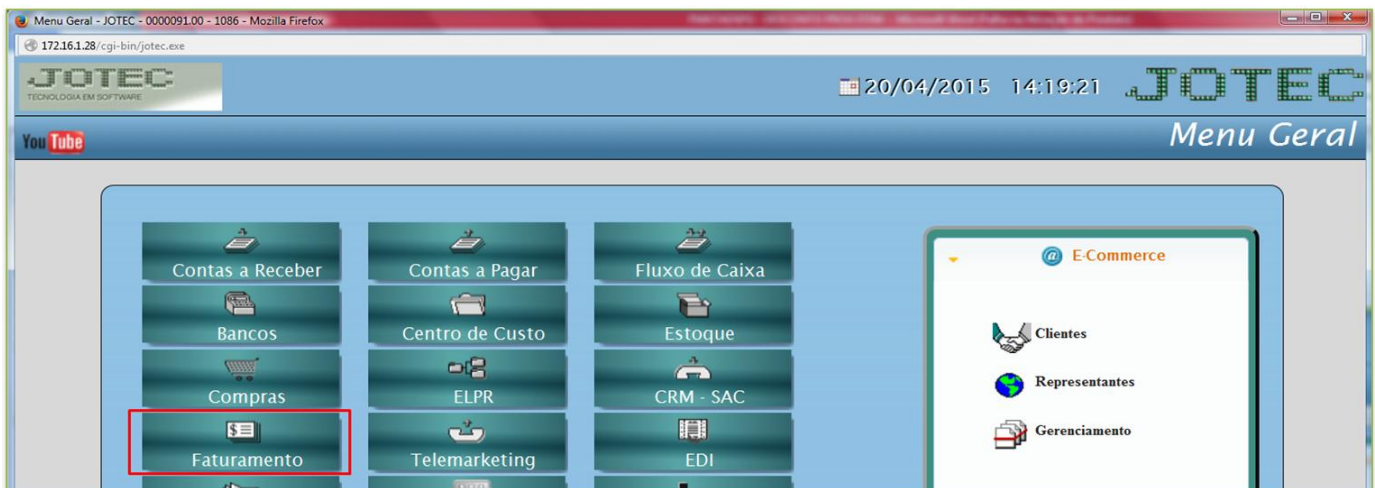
Menu Geral - JOTEC - 0000091.00 - 1086 - Mozilla Firefox

172.16.1.28/cgi-bin/jotec.exe

JOTEC
TECNOLOGIA EM SOFTWARE

20/04/2015 14:19:21 JOTEC

YouTube

Menu Geral

Contas a Receber
Contas a Pagar
Fluxo de Caixa
Bancos
Centro de Custo
Estoque
Compras
ELPR
CRM - SAC
Faturamento
Telemarketing
EDI

E-Commerce

Clientes
Representantes
Gerenciamento